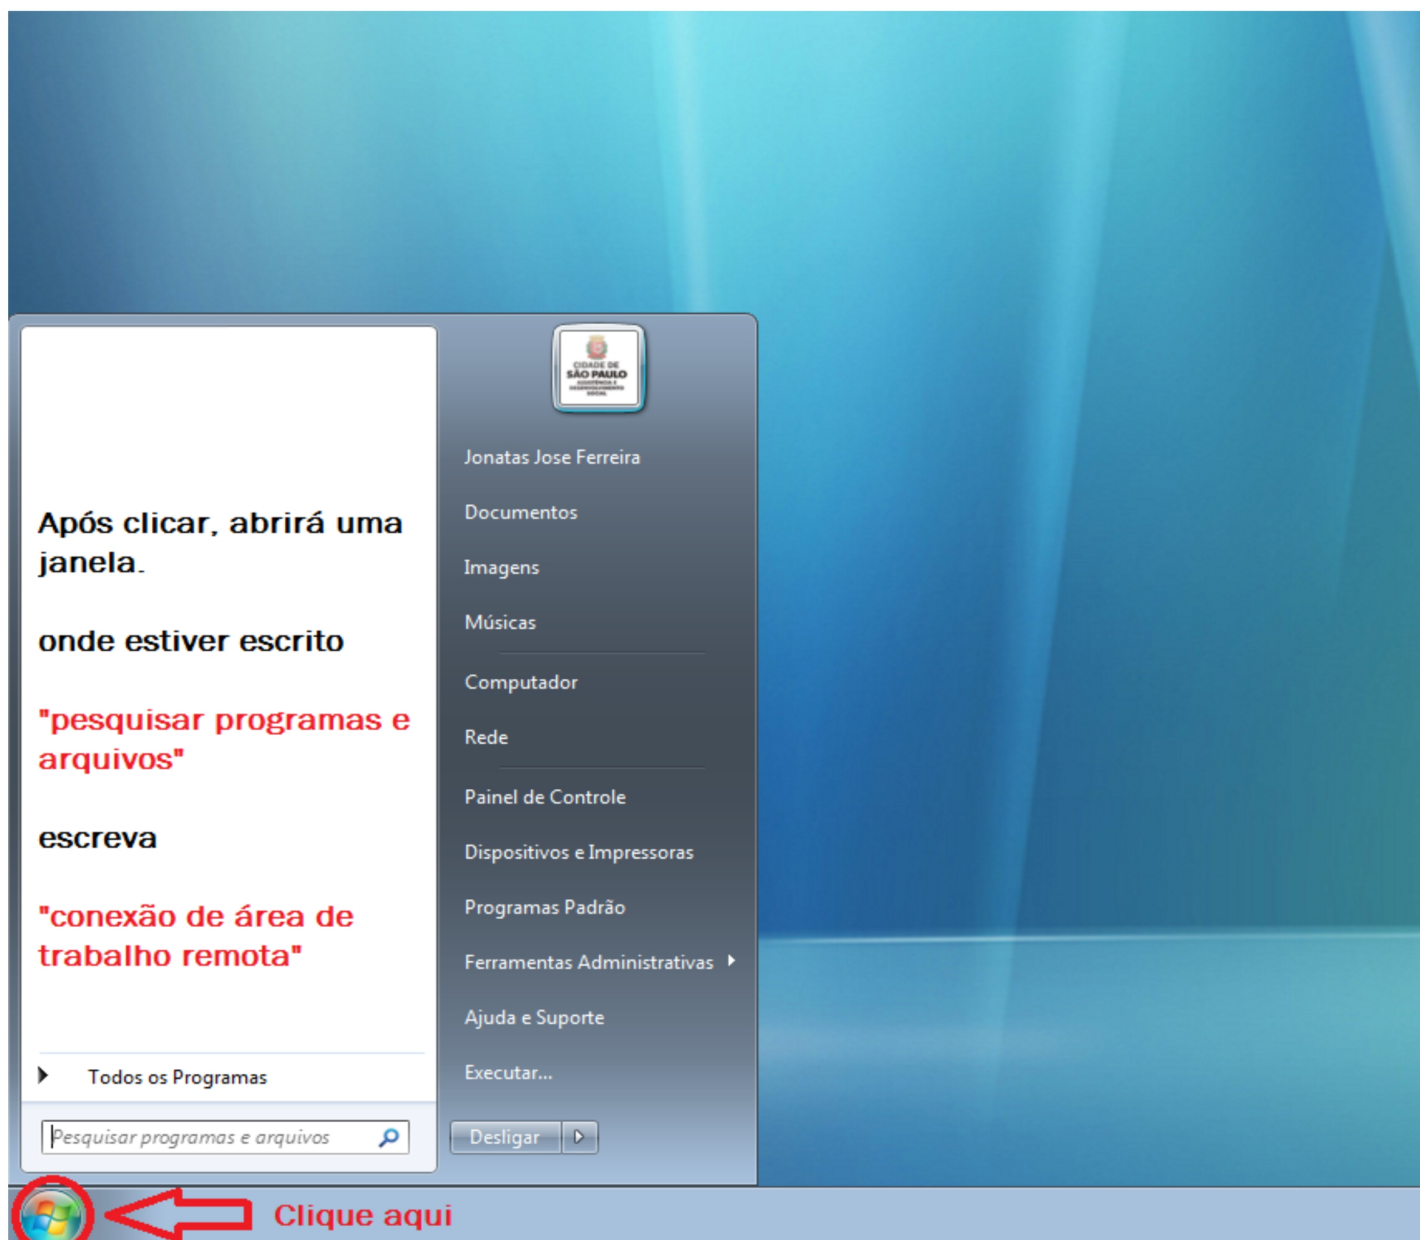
Após clicar, abrirá uma janela.

onde estiver escrito

"pesquisar programas e arquivos"

escreva

"conexão de área de trabalho remota"

Todos os Programas

Pesquisar programas e arquivos

CIDADE DE SÃO PAULO

Jonatas Jose Ferreira

Documentos

Imagens

Músicas

Computador

Rede

Painel de Controle

Dispositivos e Impressoras

Programas Padrão

Ferramentas Administrativas

Ajuda e Suporte

Executar...

Desligar

Clique aqui